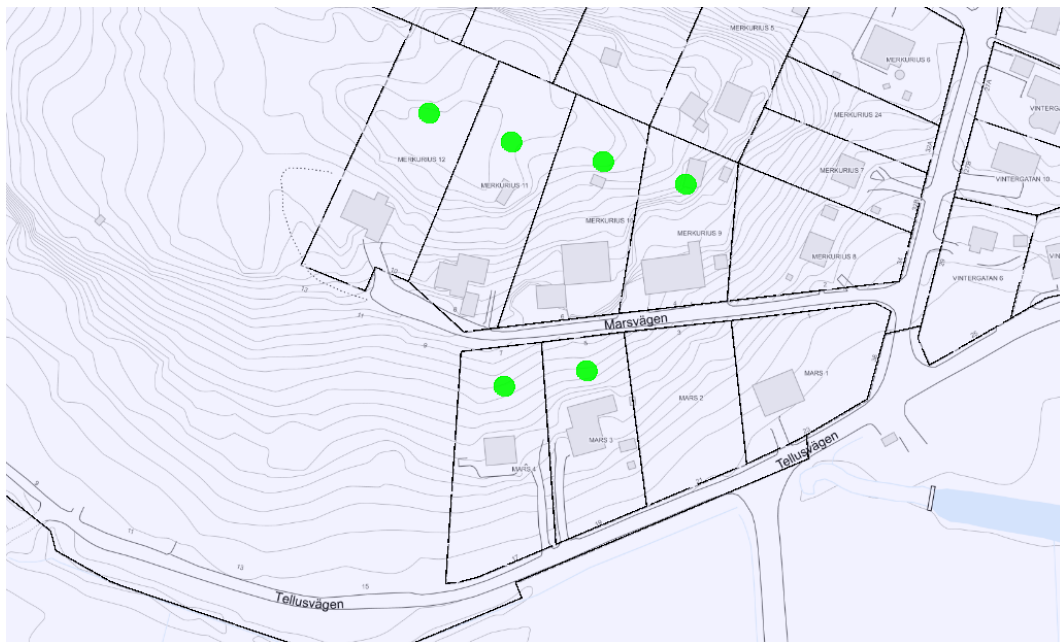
MERKURIUS 5

MERKURIUS 6

VINTERGATAN

MERKURIUS 24

MERKURIUS 12

MERKURIUS 11

MERKURIUS 10

MERKURIUS 9

MERKURIUS 7

VINTERGATAN 10

MERKURIUS 8

VINTERGATAN 6

Marsvägen

MARS 1

MARS 2

MARS 3

MARS 4

Tellusvägen

Tellusvägen

11

13

15

9

12